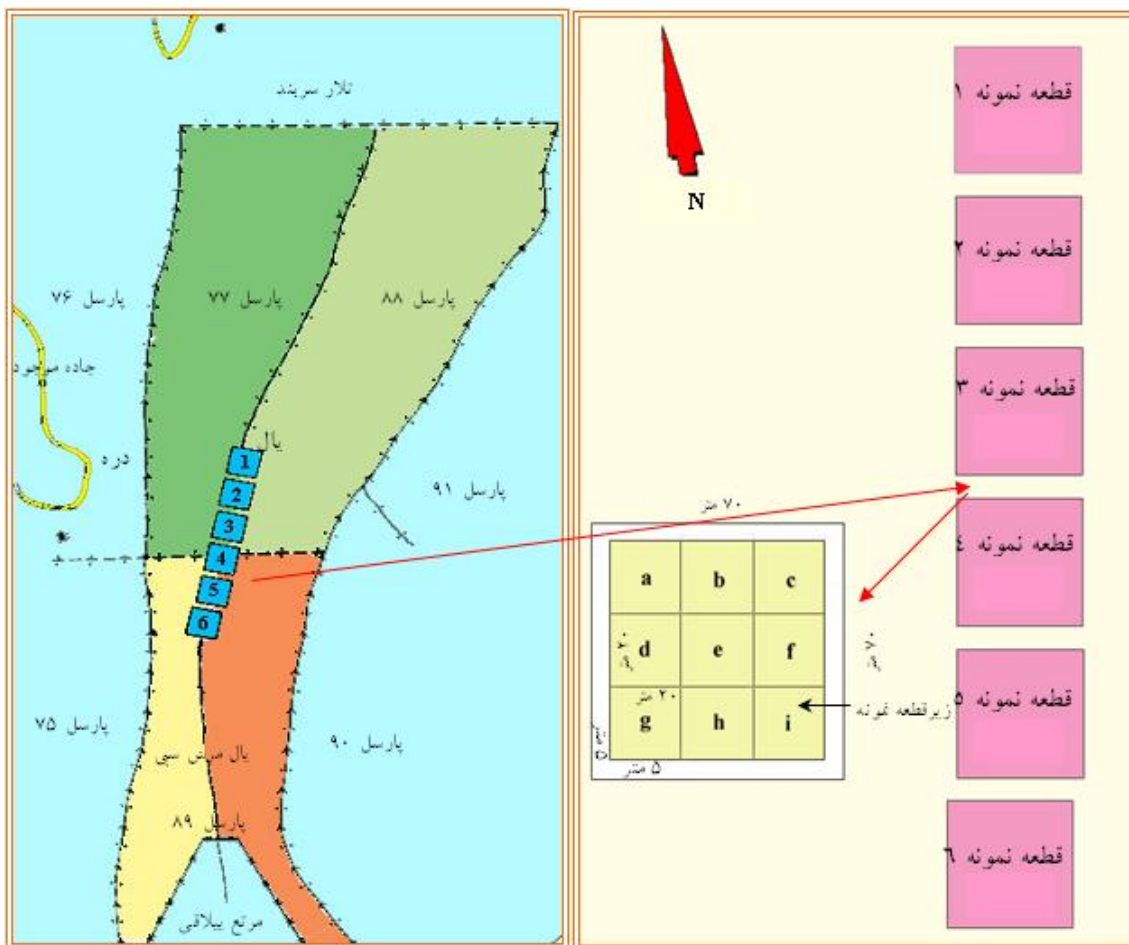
تلار سربند

پارسل ۷۶

پارسل ۷۷

پارسل ۸۸

جاده سرخود

یال

دره

پارسل ۹۱

1
2
3
4
5
6

پارسل ۷۵

یال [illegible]

پارسل ۹۰

پارسل ۸۹

مرتع ییلاقی

N

قطعه نمونه ۱

قطعه نمونه ۲

قطعه نمونه ۳

قطعه نمونه ۴

قطعه نمونه ۵

قطعه نمونه ۶

۷۰ متر

| a | b | c |
|---|---|---|
| d | e | f |
| g | h | i |

۲۰ متر

۵ متر

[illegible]

زیرقطعه نمونه